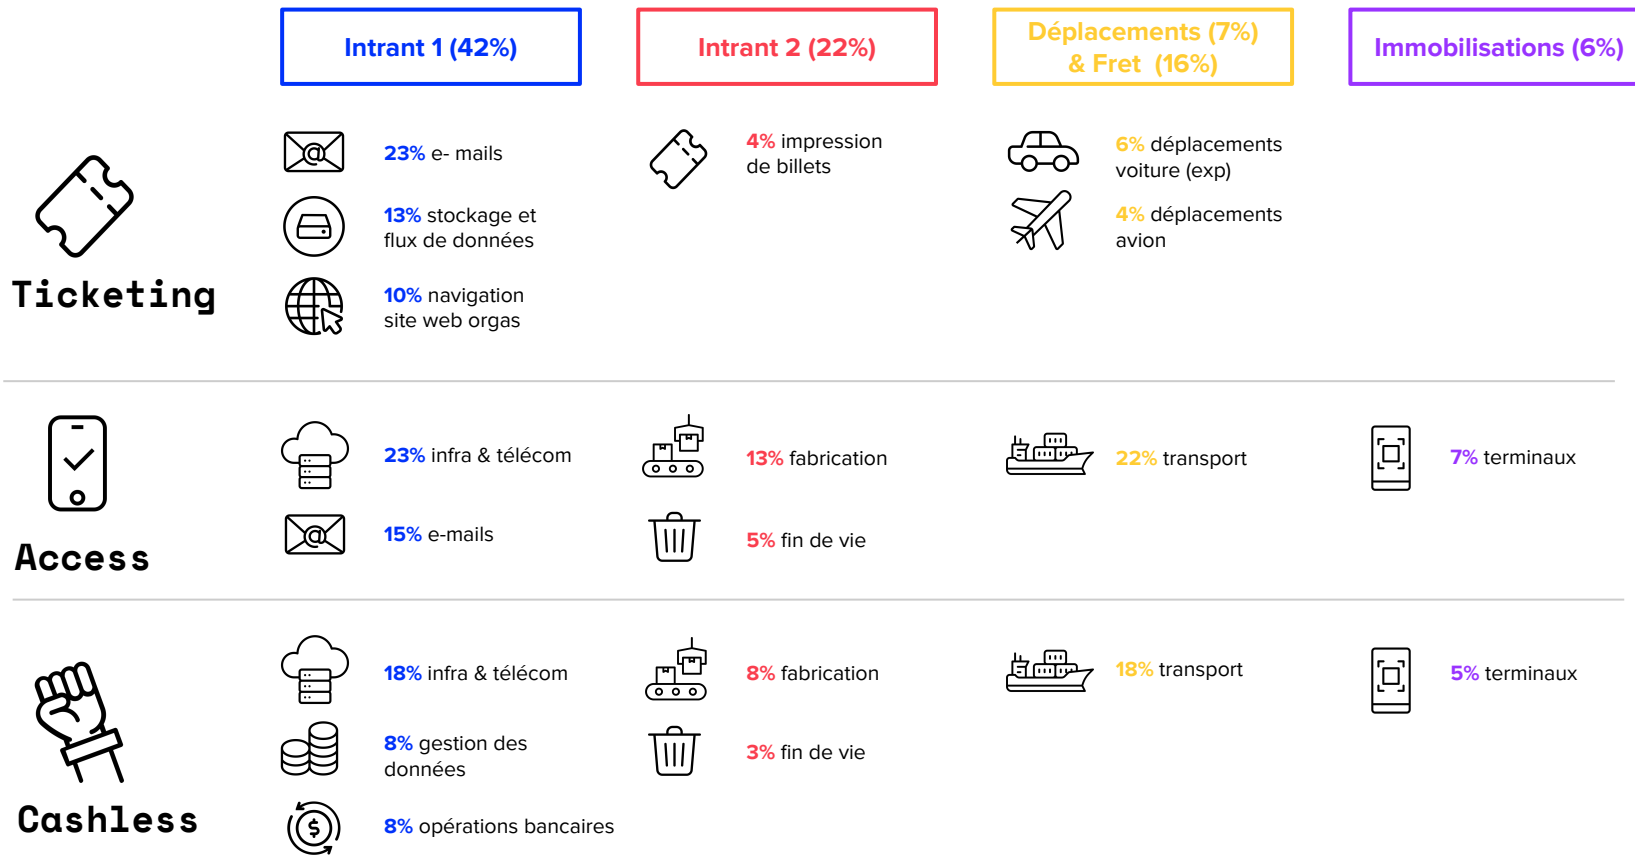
| | Intrant 1 (42%) | Intrant 2 (22%) | Déplacements (7%) & Fret (16%) | Immobilisations (6%) |
|---|---|---|---|---|
| Ticketing | 23% e- mails<br>13% stockage et flux de données<br>10% navigation site web orgas | 4% impression de billets | 6% déplacements voiture (exp)<br>4% déplacements avion | |
| Access | 23% infra & télécom<br>15% e-mails | 13% fabrication<br>5% fin de vie | 22% transport | 7% terminaux |
| Cashless | 18% infra & télécom<br>8% gestion des données<br>8% opérations bancaires | 8% fabrication<br>3% fin de vie | 18% transport | 5% terminaux |